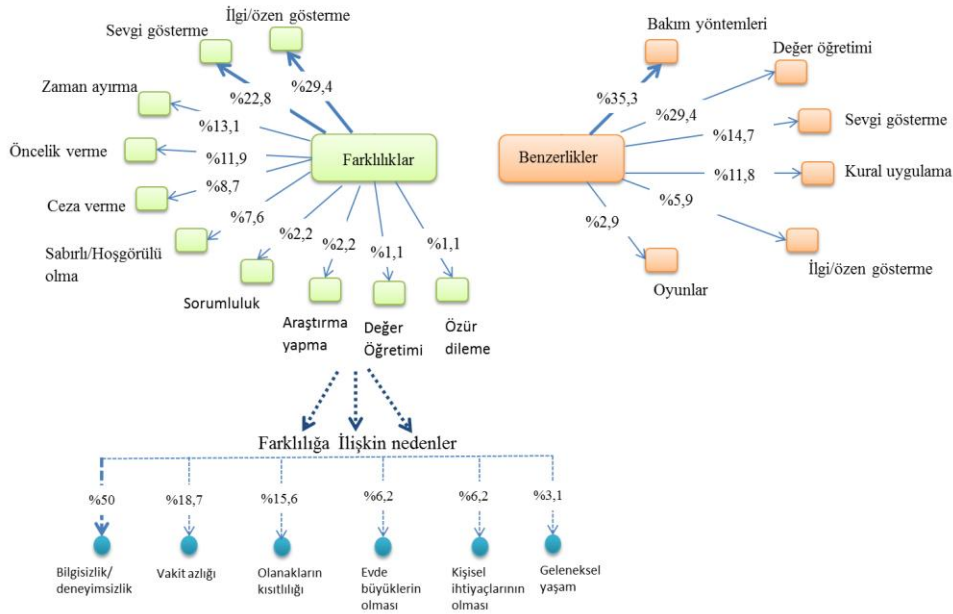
İlgi/özen gösterme

Sevgi gösterme

%29,4

%22,8

Zaman ayırma

%13,1

Öncelik verme

%11,9

Farklılıklar

%8,7

Ceza verme

%7,6

Sabırlı/Hoşgörülü olma

%2,2

%2,2

%1,1

%1,1

Sorumluluk

Araştırma yapma

Değer Öğretimi

Özür dileme

Bakım yöntemleri

Değer öğretimi

%35,3

%29,4

%14,7

Sevgi gösterme

Benzerlikler

%11,8

Kural uygulama

%5,9

%2,9

İlgi/özen gösterme

Oyunlar

Farklılığa İlişkin nedenler

%50

%18,7

%15,6

%6,2

%6,2

%3,1

Bilgisizlik/deneyimsizlik

Vakit azlığı

Olanakların kısıtlılığı

Evde büyüklerin olması

Kişisel ihtiyaçlarının olması

Geleneksel yaşam